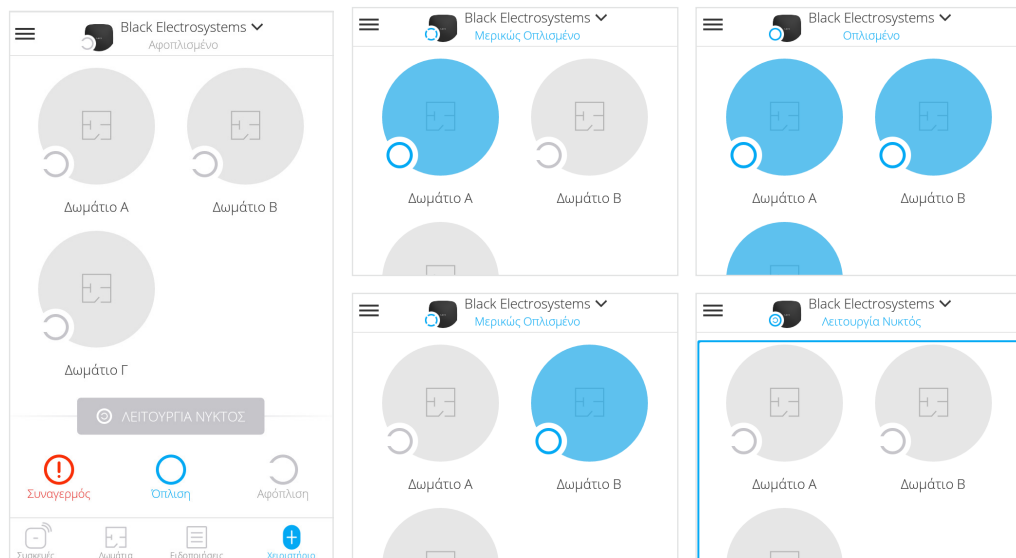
Black Electrosystems
Αφοπλισμένο

Δωμάτιο Α
Δωμάτιο Β
Δωμάτιο Γ

ΛΕΙΤΟΥΡΓΙΑ ΝΥΚΤΟΣ

Συναγερμός
Όπλιση
Αφόπλιση

Συσκευές
Δωμάτια
Ειδοποιήσεις
Χειριστήριο

Black Electrosystems
Μερικώς Οπλισμένο

Δωμάτιο Α
Δωμάτιο Β

Black Electrosystems
Οπλισμένο

Δωμάτιο Α
Δωμάτιο Β

Black Electrosystems
Μερικώς Οπλισμένο

Δωμάτιο Α
Δωμάτιο Β

Black Electrosystems
Λειτουργία Νυκτός

Δωμάτιο Α
Δωμάτιο Β